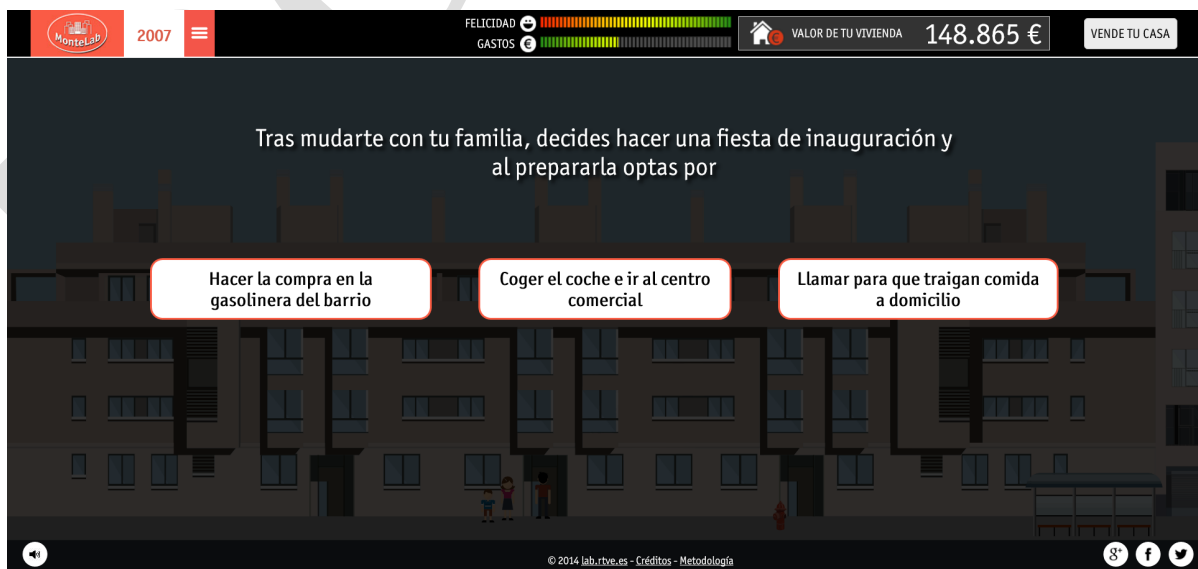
MonteLab 2007

FELICIDAD
GASTOS

VALOR DE TU VIVIENDA 148.865 €

VENDE TU CASA

Tras mudarte con tu familia, decides hacer una fiesta de inauguración y al prepararla optas por

Hacer la compra en la gasolinera del barrio

Coger el coche e ir al centro comercial

Llamar para que traigan comida a domicilio

© 2014 lab.rtve.es - Créditos - Metodología